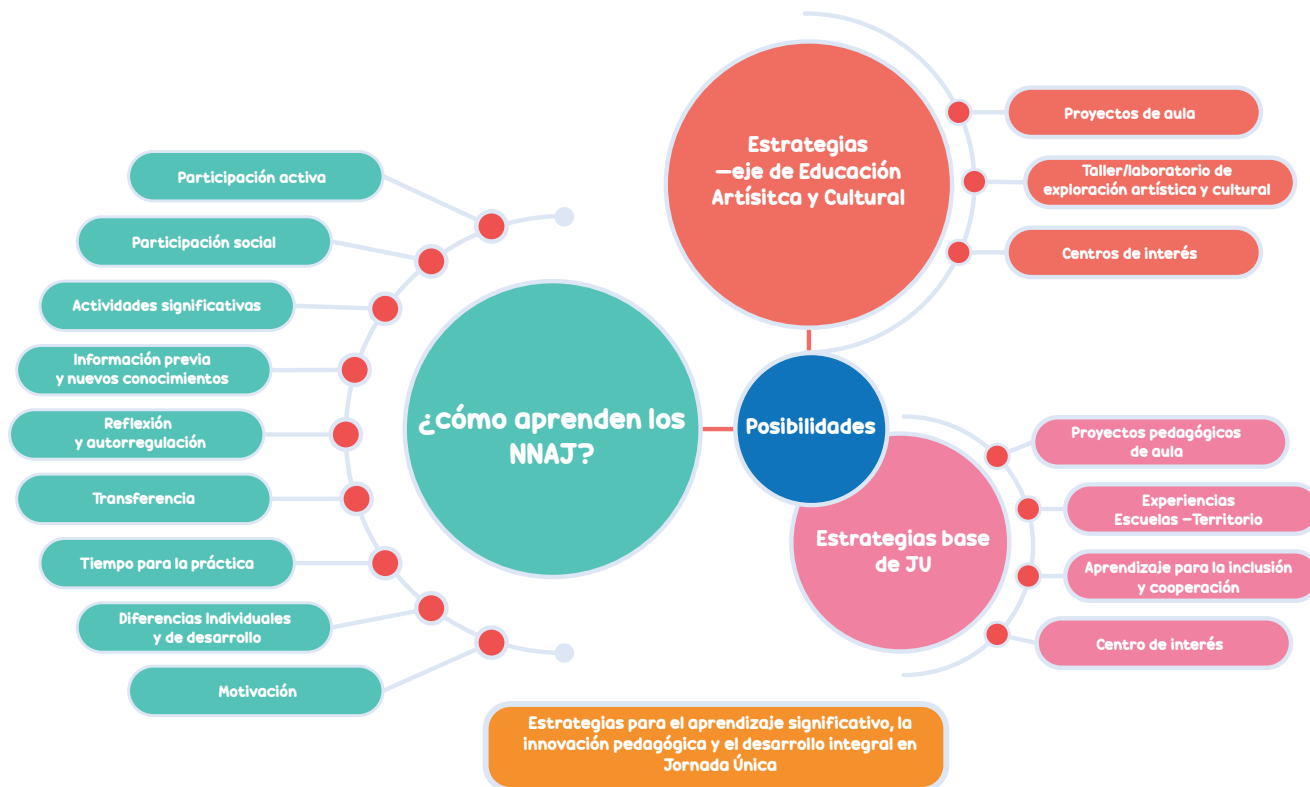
Participación activa

Participación social

Actividades significativas

Información previa y nuevos conocimientos

Reflexión y autorregulación

Transferencia

Tiempo para la práctica

Diferencias Individuales y de desarrollo

Motivación

¿cómo aprenden los NNAJ?

Posibilidades

Estrategias —eje de Educación Artísitca y Cultural

Proyectos de aula

Taller/laboratorio de exploración artística y cultural

Centros de interés

Estrategias base de JU

Proyectos pedagógicos de aula

Experiencias Escuelas —Territorio

Aprendizaje para la inclusión y cooperación

Centro de interés

Estrategias para el aprendizaje significativo, la innovación pedagógica y el desarrollo integral en Jornada Única